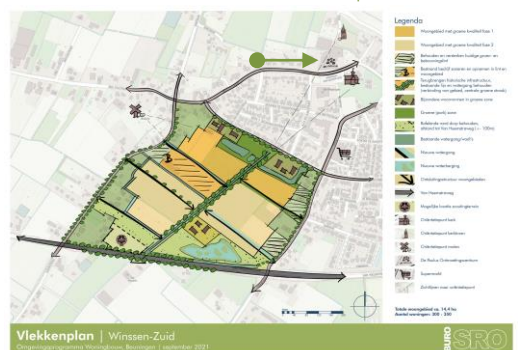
Legenda

Woongebied met groene kwaliteit fase 1

Woongebied met groene kwaliteit fase 2

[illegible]

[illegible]

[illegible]

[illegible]

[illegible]

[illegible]

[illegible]

Nieuwe ontsluiting

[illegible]

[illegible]

Van Heemstraweg

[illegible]

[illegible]

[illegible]

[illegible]

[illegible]

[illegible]

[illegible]

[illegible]

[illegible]

Vlekkenplan | Winssen-Zuid

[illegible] | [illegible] | september 2021

BURO SRO